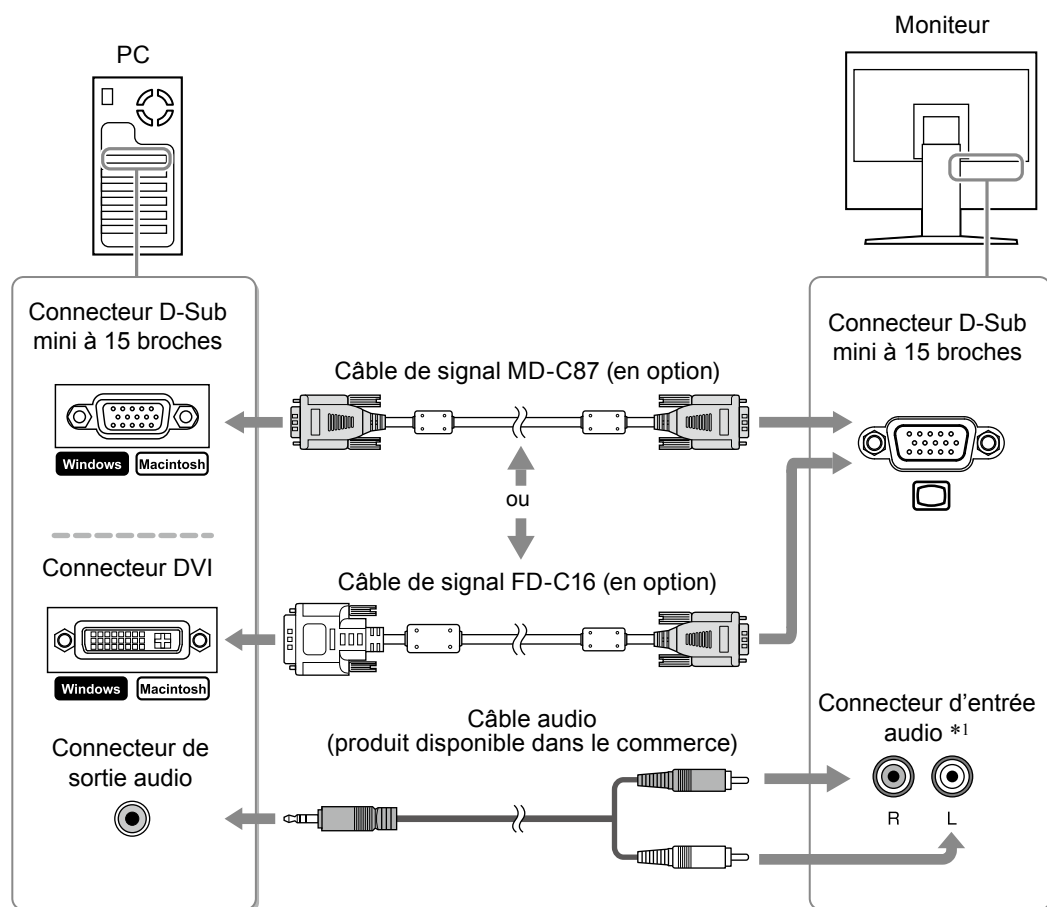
PC

Moniteur

Connecteur D-Sub mini à 15 broches

Windows Macintosh

Connecteur DVI

Windows Macintosh

Connecteur de sortie audio

Câble de signal MD-C87 (en option)

ou

Câble de signal FD-C16 (en option)

Câble audio
(produit disponible dans le commerce)

Connecteur D-Sub mini à 15 broches

Connecteur d'entrée audio *1

R L